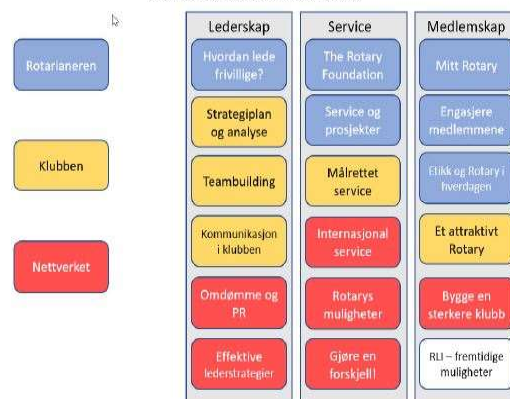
Rotarianeren

Klubben

Nettverket

Lederskap

Hvordan lede frivillige?

Strategiplan og analyse

Teambuilding

Kommunikasjon i klubben

Omdømme og PR

Effektive lederstrategier

Service

The Rotary Foundation

Service og prosjekter

Målrettet service

Internasjonal service

Rotarys muligheter

Gjøre en forskjell!

Medlemskap

Mitt Rotary

Engasjere medlemmene

Etikk og Rotary i hverdagen

Et attraktivt Rotary

Bygge en sterkere klubb

RLI – fremtidige muligheter